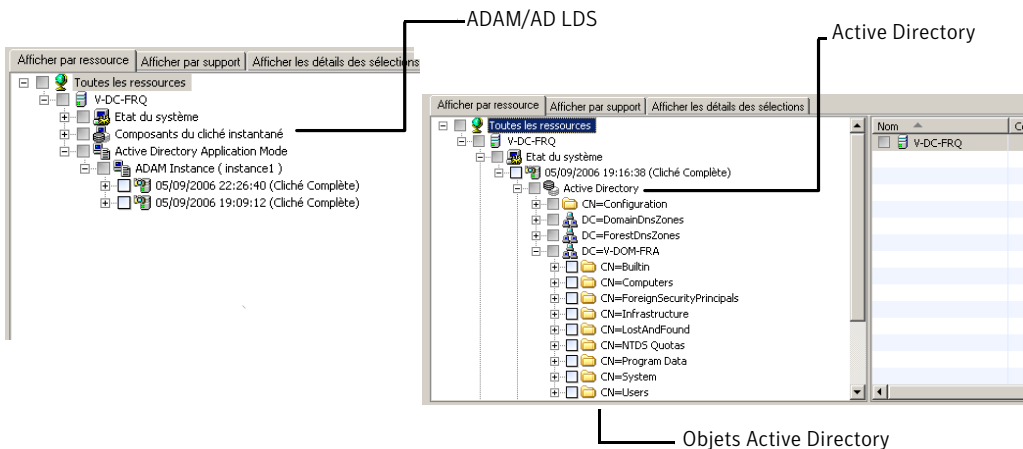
ADAM/AD LDS

Active Directory

Afficher par ressource | Afficher par support | Afficher les détails des sélections

Toutes les ressources
V-DC-FRQ
Etat du système
Composants du cliché instantané
Active Directory Application Mode
ADAM Instance ( instance1 )
05/09/2006 22:26:40 (Cliché Complète)
05/09/2006 19:09:12 (Cliché Complète)

Afficher par ressource | Afficher par support | Afficher les détails des sélections

Toutes les ressources
V-DC-FRQ
Etat du système
05/09/2006 19:16:38 (Cliché Complète)
Active Directory
CN=Configuration
DC=DomainDnsZones
DC=ForestDnsZones
DC=V-DOM-FRA
CN=Builtin
CN=Computers
CN=ForeignSecurityPrincipals
CN=Infrastructure
CN=LostAndFound
CN=NTDS Quotas
CN=Program Data
CN=System
CN=Users

Nom
V-DC-FRQ

Objets Active Directory